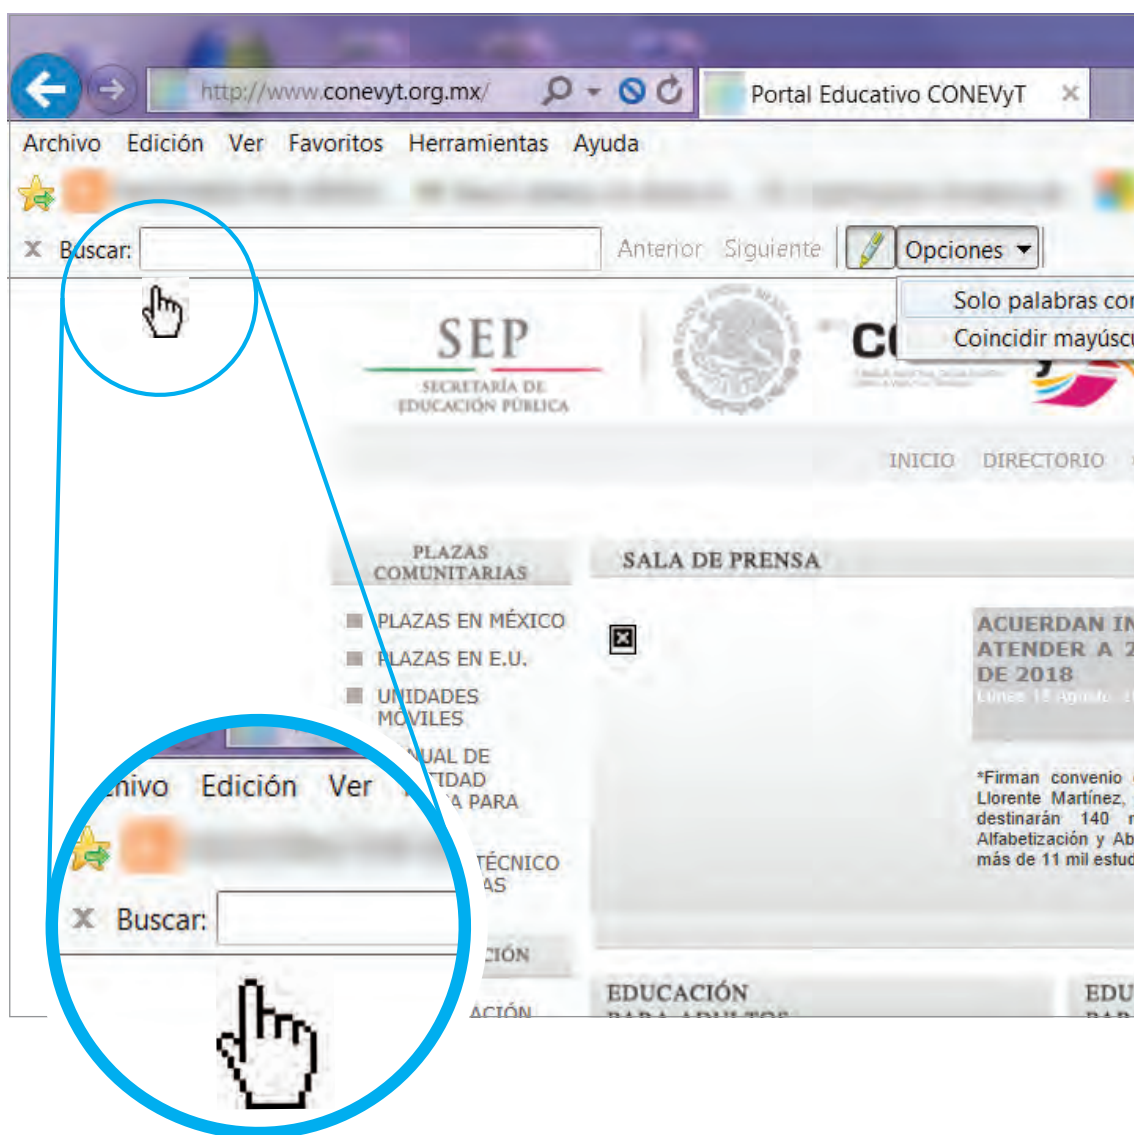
http://www.conevyt.org.mx/

Portal Educativo CONEVyT

Archivo Edición Ver Favoritos Herramientas Ayuda

Buscar:

Anterior Siguiente

Opciones

Solo palabras cor

Coincidir mayúscu

SEP

SECRETARÍA DE EDUCACIÓN PÚBLICA

C

INICIO DIRECTORIO

PLAZAS COMUNITARIAS

PLAZAS EN MÉXICO

PLAZAS EN E.U.

UNIDADES MÓVILES

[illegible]UAL DE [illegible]TIDAD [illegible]A PARA

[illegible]TÉCNICO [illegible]AS

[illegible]CIÓN

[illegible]ACIÓN

SALA DE PRENSA

ACUERDAN IN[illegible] ATENDER A 2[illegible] DE 2018

Lunes 15 Agosto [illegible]

*Firman convenio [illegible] Llorente Martínez, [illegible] destinarán 140 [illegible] Alfabetización y Ab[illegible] más de 11 mil estud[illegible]

EDUCACIÓN PARA ADULTOS

EDU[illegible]

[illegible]hivo Edición Ver

Buscar: